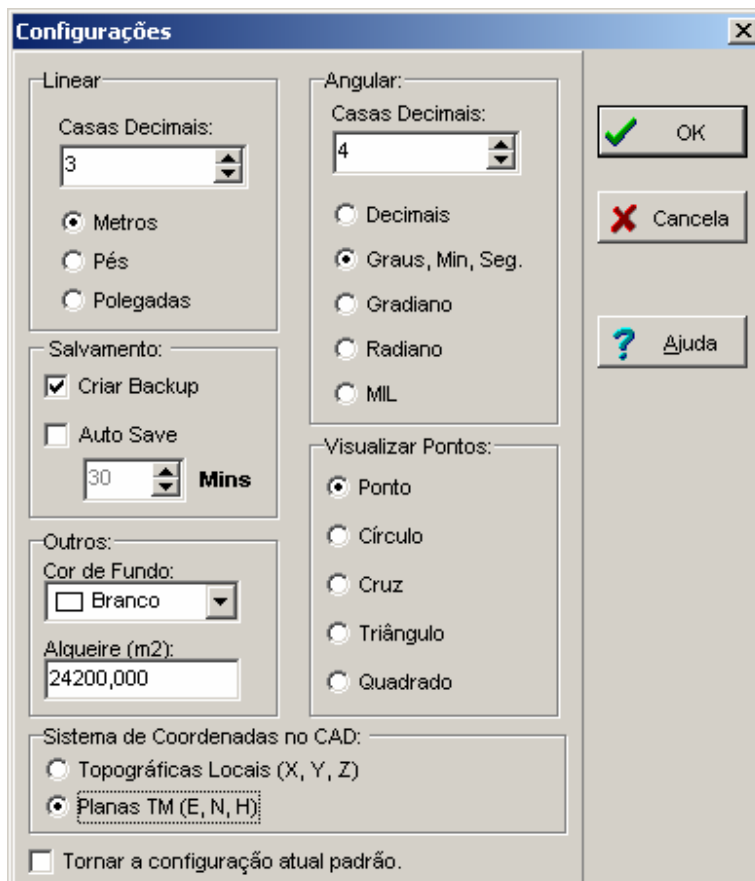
Configurações
X

Linear
Casas Decimais:
3
Metros
Pés
Polegadas

Salvamento:
Criar Backup
Auto Save
30
Mins

Outros:
Cor de Fundo:
Branco
Alqueire (m2):
24200,000

Angular:
Casas Decimais:
4
Decimais
Graus, Min, Seg.
Gradiano
Radiano
MIL

Visualizar Pontos:
Ponto
Círculo
Cruz
Triângulo
Quadrado

OK
Cancela
Ajuda

Sistema de Coordenadas no CAD:
Topográficas Locais (X, Y, Z)
Planas TM (E, N, H)

Tornar a configuração atual padrão.